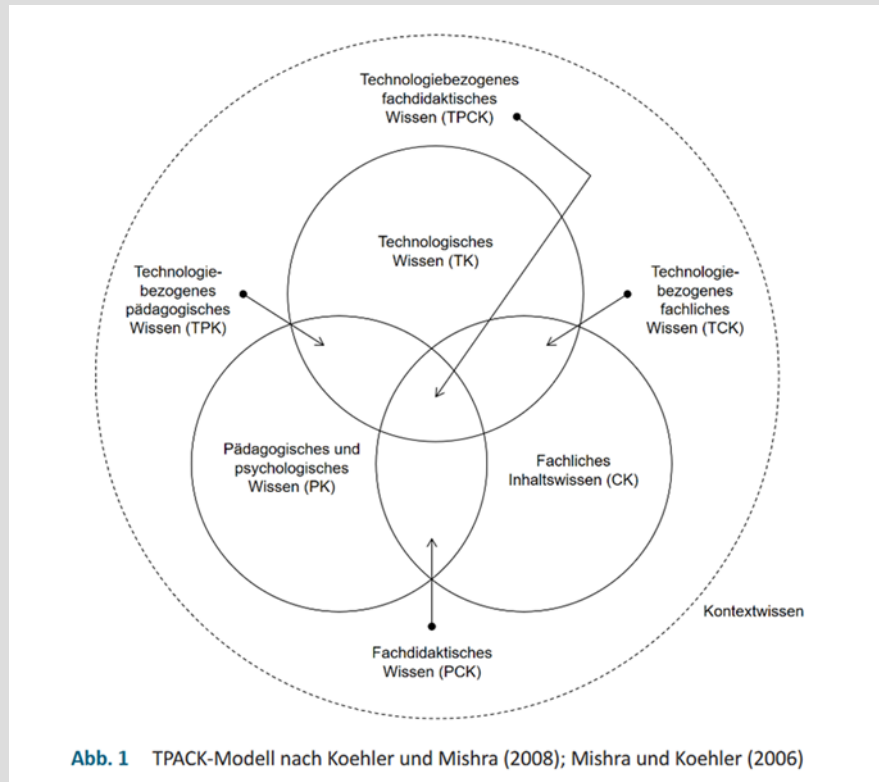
Technologiebezogenes fachdidaktisches Wissen (TPCK)

Technologisches Wissen (TK)

Technologie-bezogenes pädagogisches Wissen (TPK)

Technologie-bezogenes fachliches Wissen (TCK)

Pädagogisches und psychologisches Wissen (PK)

Fachliches Inhaltswissen (CK)

Kontextwissen

Fachdidaktisches Wissen (PCK)

Abb. 1 TPACK-Modell nach Koehler und Mishra (2008); Mishra und Koehler (2006)